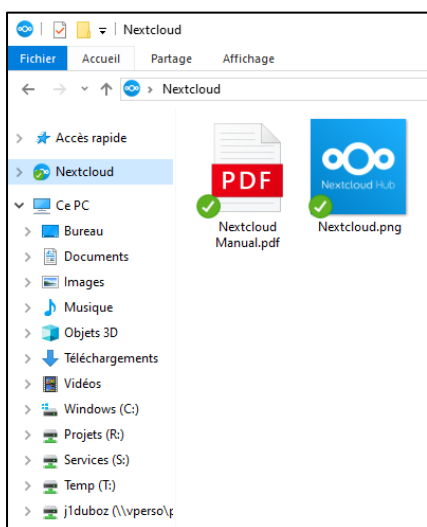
Nextcloud

Fichier Accueil Partage Affichage

Nextcloud

Accès rapide
Nextcloud
Ce PC
Bureau
Documents
Images
Musique
Objets 3D
Téléchargements
Vidéos
Windows (C:)
Projets (R:)
Services (S:)
Temp (T:)
j1duboz (\\vperso\p

PDF
Nextcloud Manual.pdf

Nextcloud Hub
Nextcloud.png